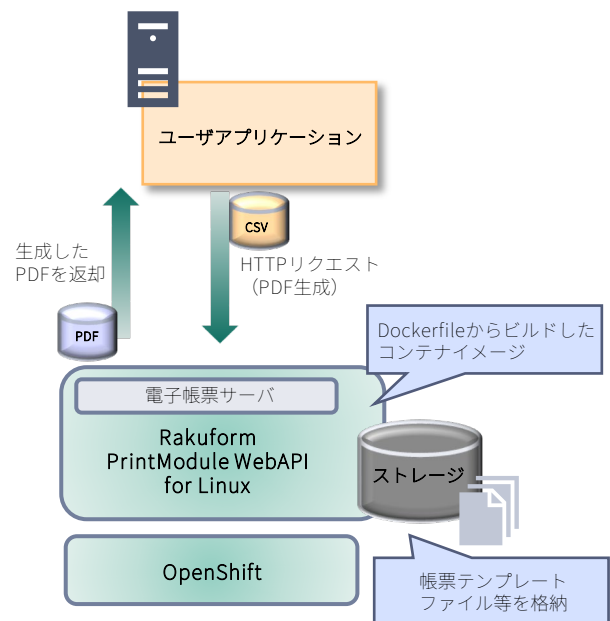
ユーザアプリケーション

生成したPDFを返却

CSV

HTTPリクエスト（PDF生成）

PDF

Dockerfileからビルドしたコンテナイメージ

電子帳票サーバ

Rakuform PrintModule WebAPI for Linux

ストレージ

OpenShift

帳票テンプレートファイル等を格納